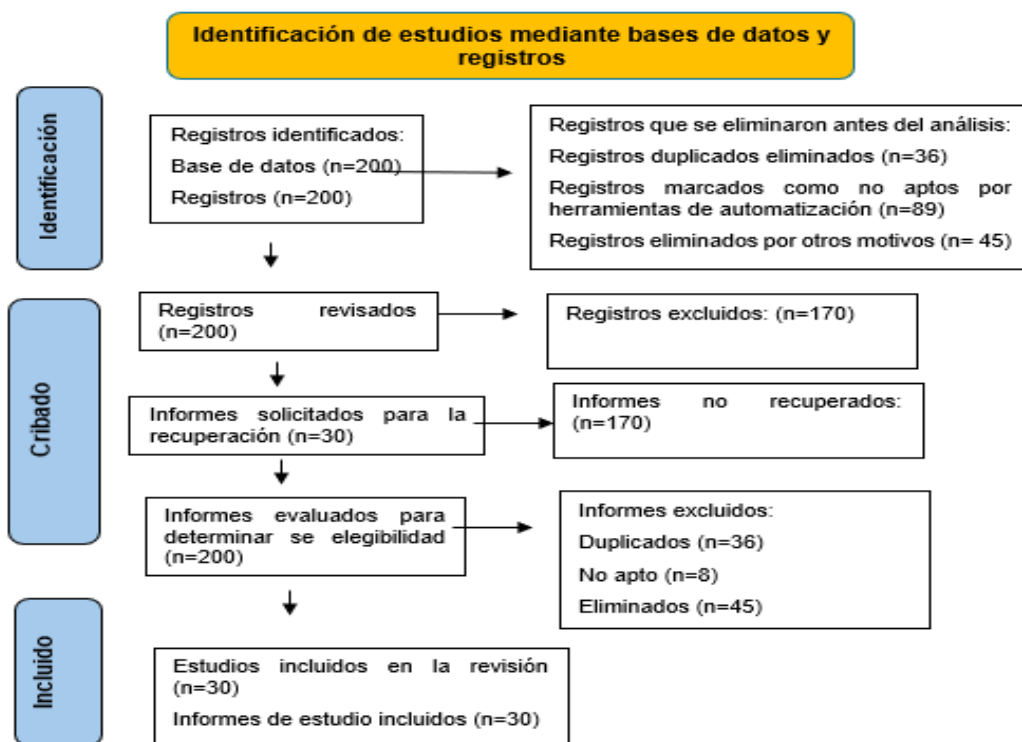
Identificación de estudios mediante bases de datos y registros

Identificación

Registros identificados:

Base de datos (n=200)

Registros (n=200)

Registros que se eliminaron antes del análisis:

Registros duplicados eliminados (n=36)

Registros marcados como no aptos por herramientas de automatización (n=89)

Registros eliminados por otros motivos (n= 45)

Cribado

Registros revisados (n=200)

Registros excluidos: (n=170)

Informes solicitados para la recuperación (n=30)

Informes no recuperados: (n=170)

Informes evaluados para determinar se elegibilidad (n=200)

Informes excluidos:

Duplicados (n=36)

No apto (n=8)

Eliminados (n=45)

Incluido

Estudios incluidos en la revisión (n=30)

Informes de estudio incluidos (n=30)